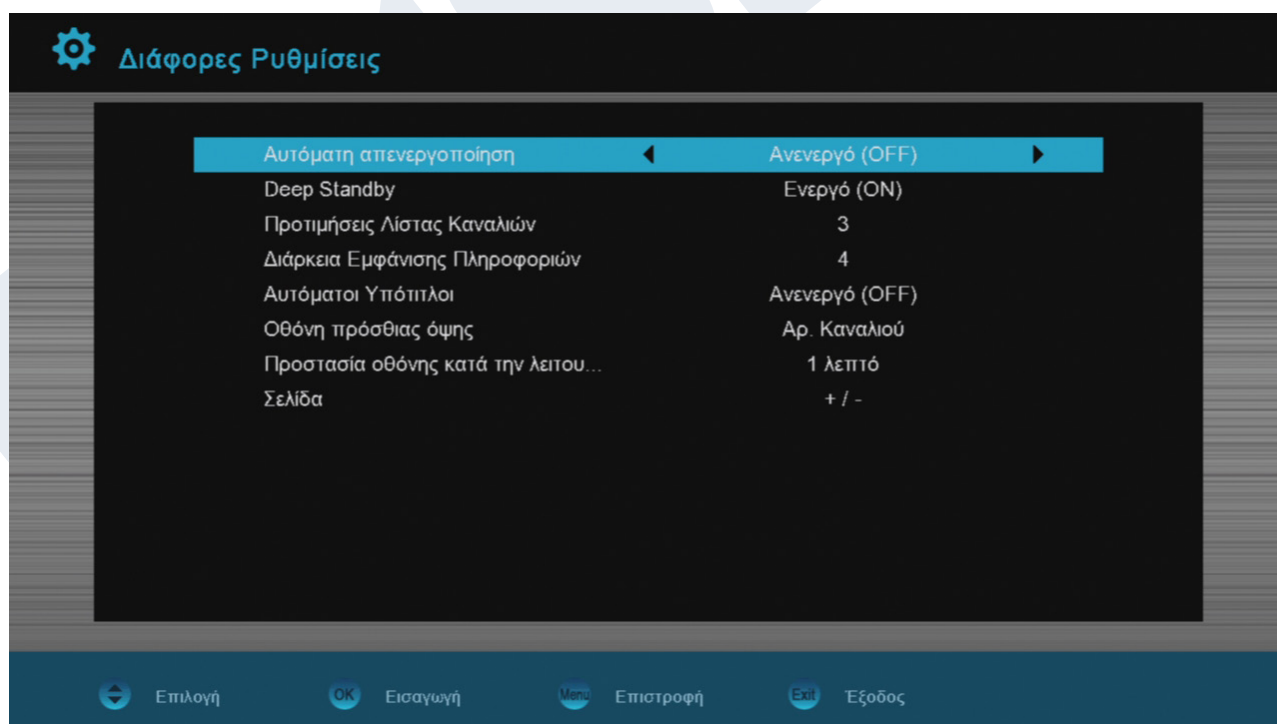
Διάφορες Ρυθμίσεις

| | |
|---|---|
| Αυτόματη απενεργοποίηση | ◀ Ανενεργό (OFF) ▶ |
| Deep Standby | Ενεργό (ON) |
| Προτιμήσεις Λίστας Καναλιών | 3 |
| Διάρκεια Εμφάνισης Πληροφοριών | 4 |
| Αυτόματοι Υπότιτλοι | Ανενεργό (OFF) |
| Οθόνη πρόσθιας όψης | Αρ. Καναλιού |
| Προστασία οθόνης κατά την λειτου... | 1 λεπτό |
| Σελίδα | + / - |

Επιλογή OK Εισαγωγή Menu Επιστροφή Exit Έξοδος